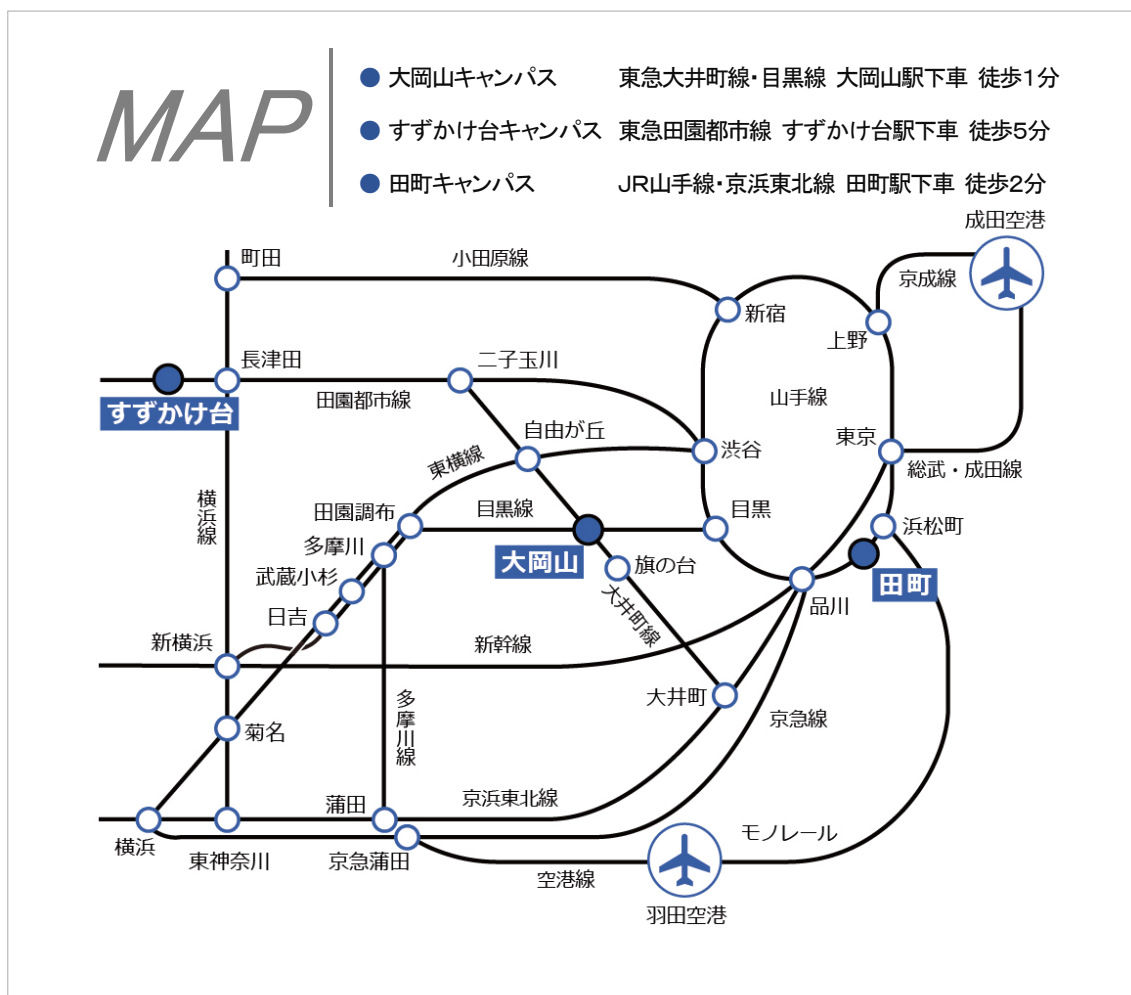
MAP

● 大岡山キャンパス 東急大井町線・目黒線 大岡山駅下車 徒歩1分
● すずかけ台キャンパス 東急田園都市線 すずかけ台駅下車 徒歩5分
● 田町キャンパス JR山手線・京浜東北線 田町駅下車 徒歩2分

成田空港
町田
小田原線
京成線
新宿
上野
長津田
二子玉川
すずかけ台
田園都市線
山手線
自由が丘
渋谷
東京
東横線
総武・成田線
田園調布
目黒線
目黒
浜松町
横浜線
多摩川
大岡山
旗の台
田町
武蔵小杉
大井町線
品川
日吉
新横浜
新幹線
多摩川線
大井町
京急線
菊名
蒲田
京浜東北線
モノレール
横浜
東神奈川
京急蒲田
空港線
羽田空港